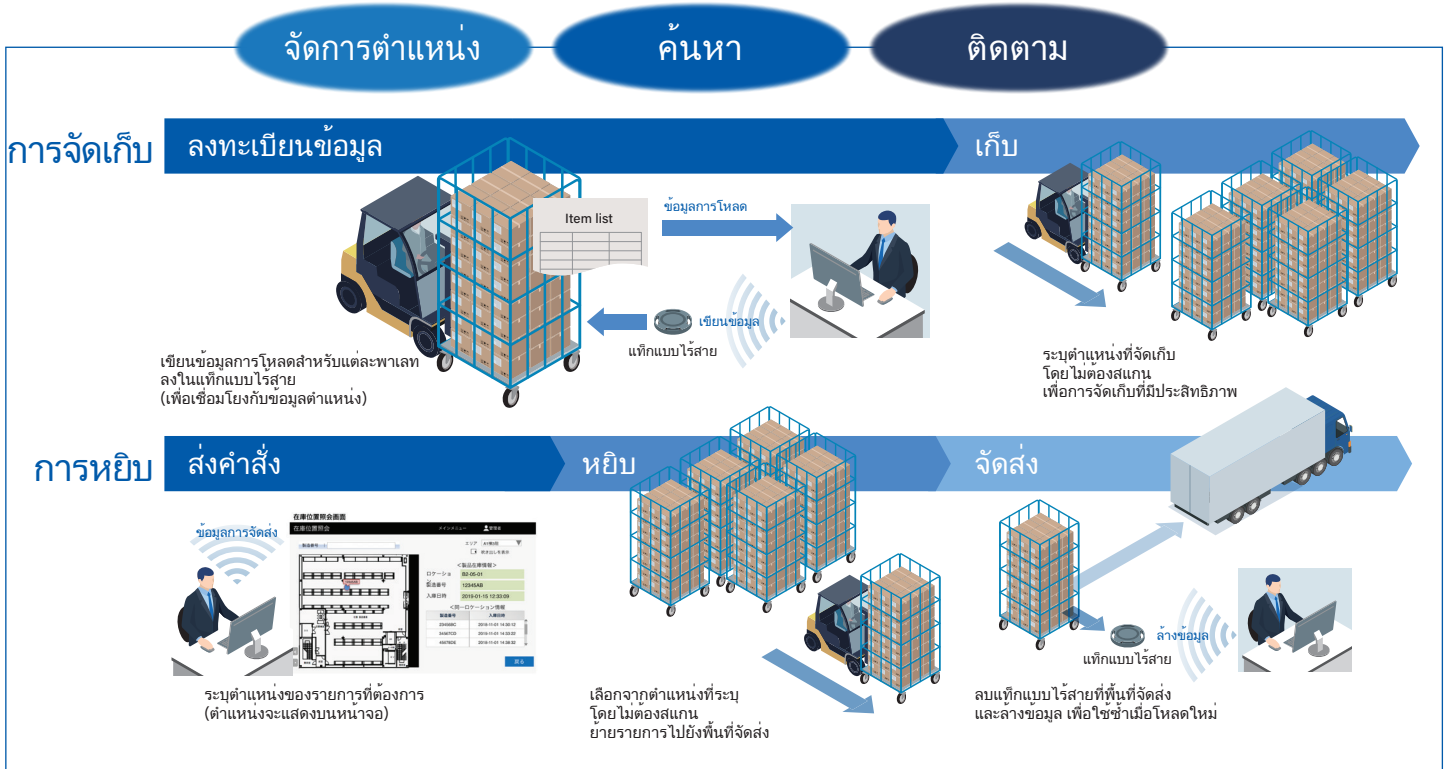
จัดการตำแหน่ง

ค้นหา

ติดตาม

การจัดเก็บ

ลงทะเบียนข้อมูล

เก็บ

Item list

ข้อมูลการโหลด

เขียนข้อมูล

แท็กแบบไร้สาย

เขียนข้อมูลการโหลดสำหรับแต่ละพาเลท ลงในแท็กแบบไร้สาย (เพื่อเชื่อมโยงกับข้อมูลตำแหน่ง)

ระบุตำแหน่งที่จัดเก็บ โดยไม่ต้องสแกน เพื่อการจัดเก็บที่มีประสิทธิภาพ

การหยิบ

ส่งคำสั่ง

หยิบ

จัดส่ง

ข้อมูลการจัดส่ง

在庫位置照会画面

在庫位置照会

ロケーション B2-05-01

製造番号 12345AB

入庫日時 2019-01-15 12:33:09

ระบุตำแหน่งของรายการที่ต้องการ (ตำแหน่งจะแสดงบนหน้าจอ)

เลือกจากตำแหน่งที่ระบุ โดยไม่ต้องสแกน ย้ายรายการไปยังพื้นที่จัดส่ง

ล้างข้อมูล

แท็กแบบไร้สาย

ลบแท็กแบบไร้สายที่พื้นที่จัดส่ง และล้างข้อมูล เพื่อใช้ซ้ำเมื่อโหลดใหม่